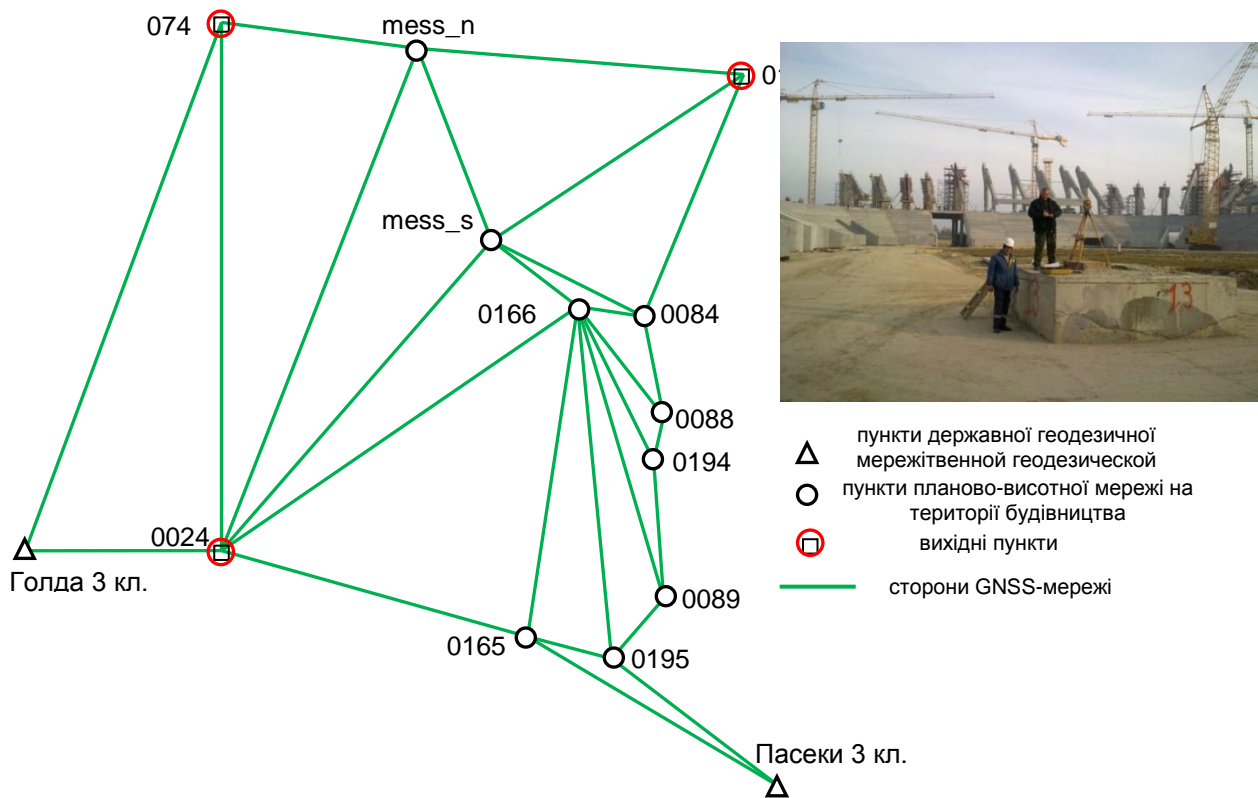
074

mess_n

01

mess_s

0166

0084

0088

0194

0024

Голда 3 кл.

0089

0165

0195

Пасеки 3 кл.

13

пункти державної геодезичної мережітвенной геодезической

пункти планово-висотної мережі на території будівництва

вихідні пункти

сторони GNSS-мережі